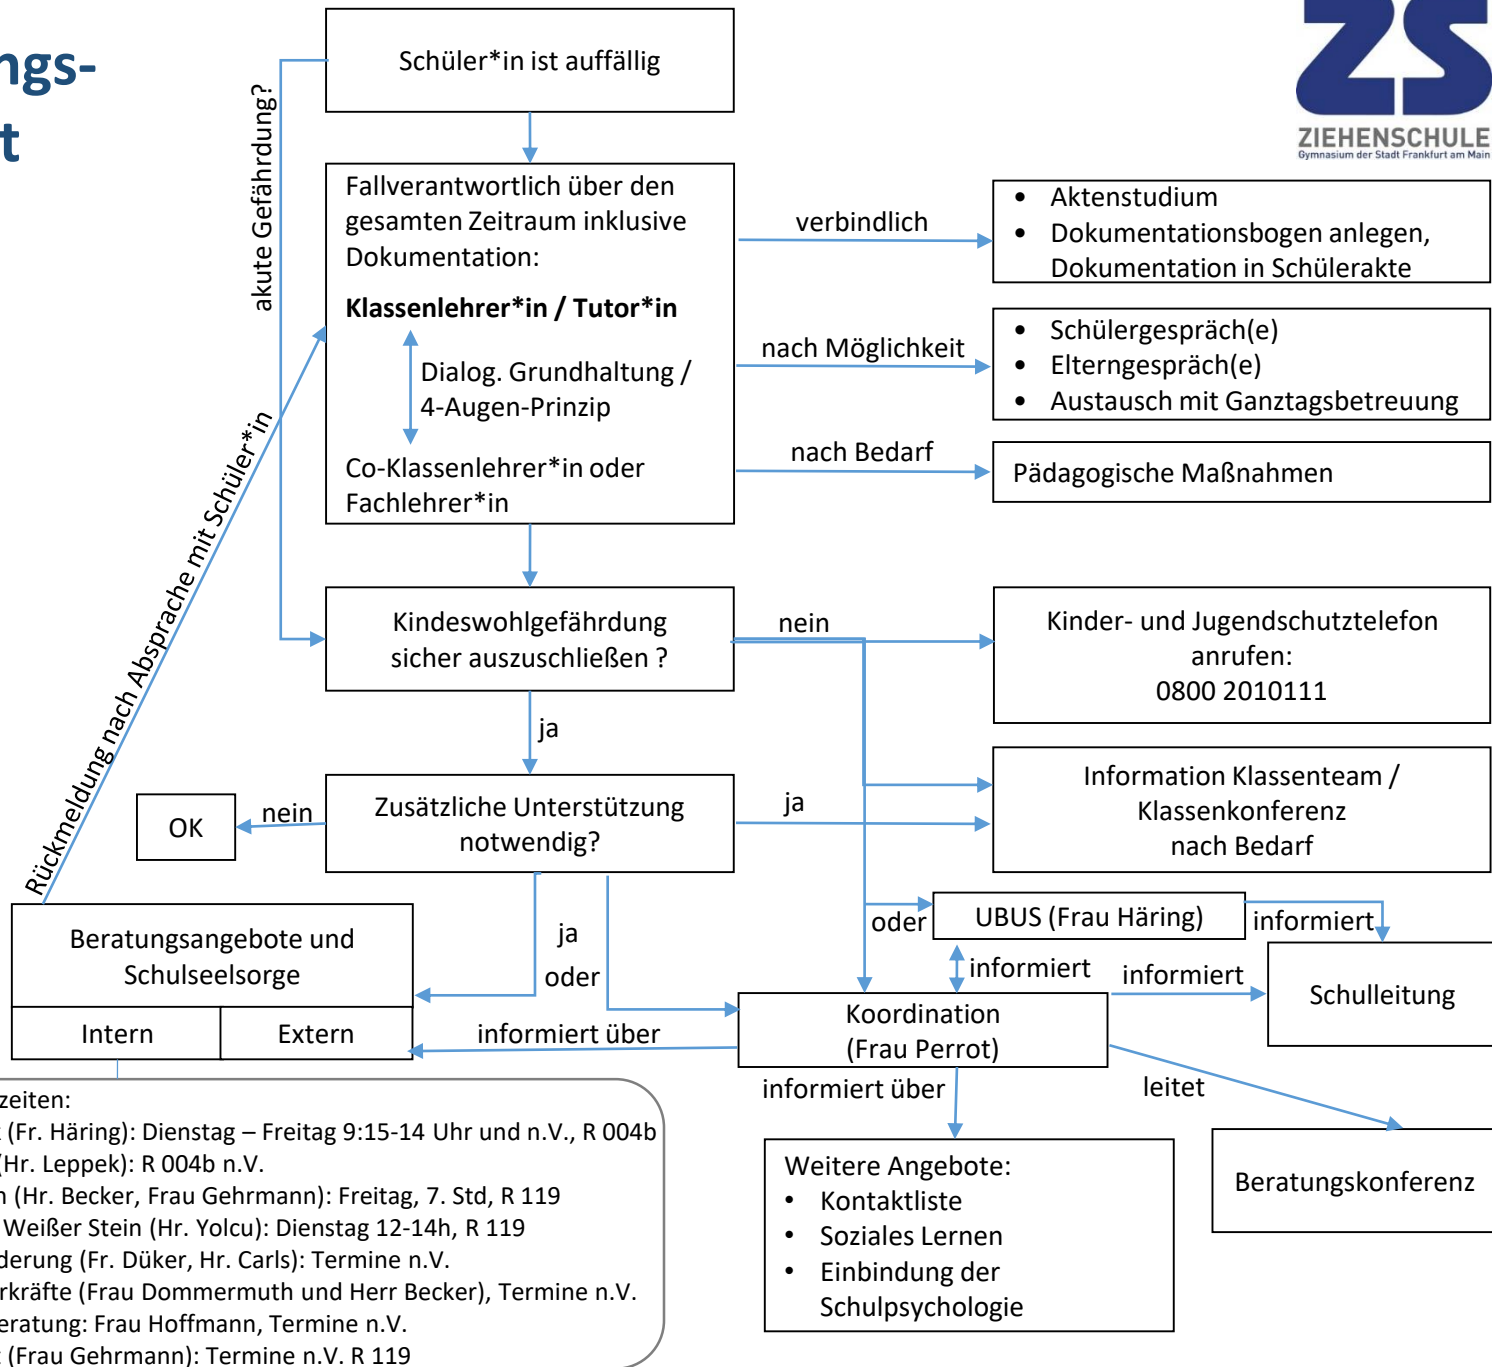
ngs-
t

ZS
ZIEHENSCHULE
Gymnasium der Stadt Frankfurt am Main

Schüler*in ist auffällig

akute Gefährdung?

Fallverantwortlich über den gesamten Zeitraum inklusive Dokumentation:

**Klassenlehrer*in / Tutor*in**

Dialog. Grundhaltung / 4-Augen-Prinzip

Co-Klassenlehrer*in oder Fachlehrer*in

verbindlich

- Aktenstudium
- Dokumentationsbogen anlegen, Dokumentation in Schülerakte

nach Möglichkeit

- Schülergespräch(e)
- Elterngespräch(e)
- Austausch mit Ganztagsbetreuung

nach Bedarf

Pädagogische Maßnahmen

Rückmeldung nach Absprache mit Schüler*in

Kindeswohlgefährdung sicher auszuschließen ?

nein

Kinder- und Jugendschutztelefon anrufen: 0800 2010111

ja

Information Klassenteam / Klassenkonferenz nach Bedarf

ja

OK

nein

Zusätzliche Unterstützung notwendig?

oder

UBUS (Frau Häring)

informiert

Schulleitung

ja

oder

informiert

informiert

Beratungsangebote und Schulseelsorge

| Intern | Extern |
|---|---|

informiert über

Koordination (Frau Perrot)

informiert über

leitet

Weitere Angebote:
- Kontaktliste
- Soziales Lernen
- Einbindung der Schulpsychologie

Beratungskonferenz

zeiten:
(Fr. Häring): Dienstag – Freitag 9:15-14 Uhr und n.V., R 004b
(Hr. Leppek): R 004b n.V.
n (Hr. Becker, Frau Gehrmann): Freitag, 7. Std, R 119
Weißer Stein (Hr. Yolcu): Dienstag 12-14h, R 119
derung (Fr. Düker, Hr. Carls): Termine n.V.
rkräfte (Frau Dommermuth und Herr Becker), Termine n.V.
eratung: Frau Hoffmann, Termine n.V.
(Frau Gehrmann): Termine n.V. R 119